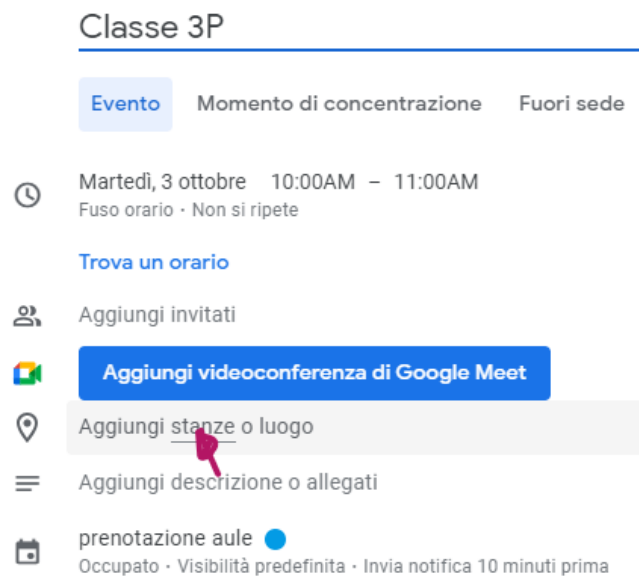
Classe 3P

Evento Momento di concentrazione Fuori sede

Martedì, 3 ottobre 10:00AM – 11:00AM
Fuso orario · Non si ripete

Trova un orario

Aggiungi invitati

Aggiungi videoconferenza di Google Meet

Aggiungi stanze o luogo

Aggiungi descrizione o allegati

prenotazione aule
Occupato · Visibilità predefinita · Invia notifica 10 minuti prima